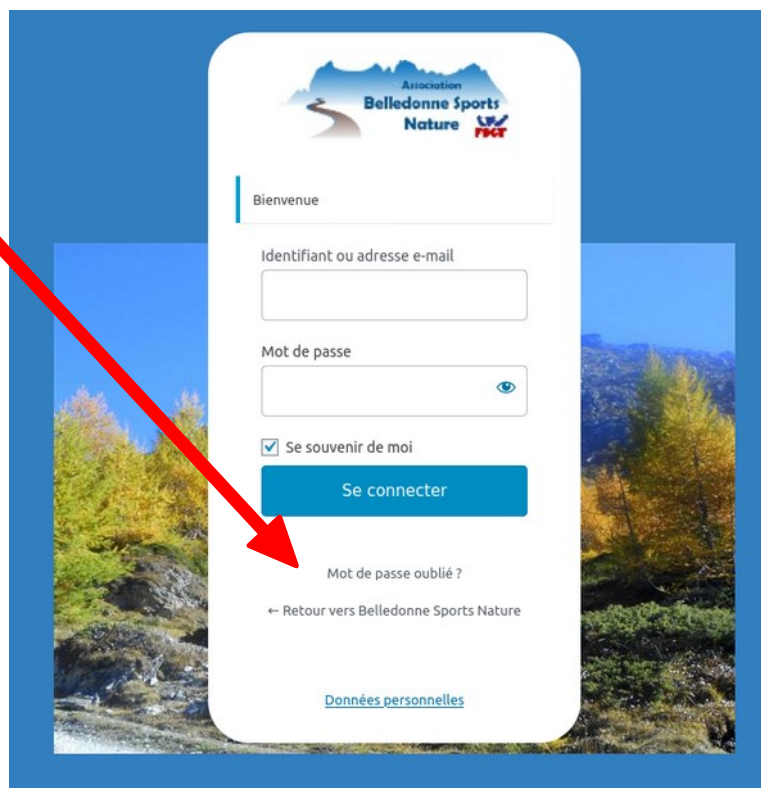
Association
Belledonne Sports
Nature
FDCT

Bienvenue

Identifiant ou adresse e-mail

Mot de passe

Se souvenir de moi

Se connecter

Mot de passe oublié ?

← Retour vers Belledonne Sports Nature

Données personnelles